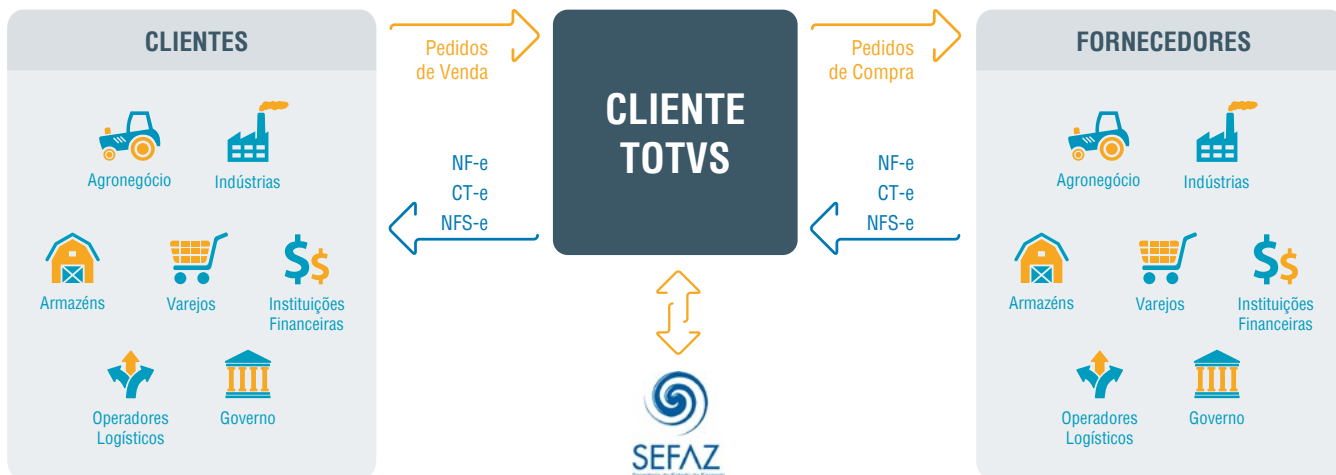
CLIENTES

Agronegócio

Indústrias

Armazéns

Varejos

Instituições Financeiras

Operadores Logísticos

Governo

Pedidos de Venda

NF-e
CT-e
NFS-e

CLIENTE TOTVS

SEFAZ

Pedidos de Compra

NF-e
CT-e
NFS-e

FORNECEDORES

Agronegócio

Indústrias

Armazéns

Varejos

Instituições Financeiras

Operadores Logísticos

Governo